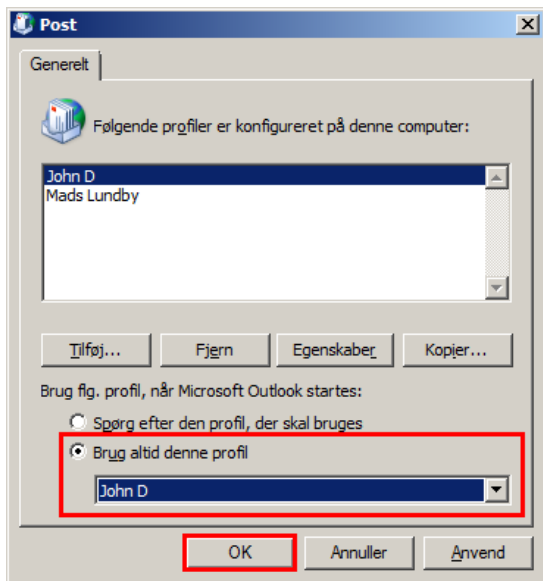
Post

Generelt

Følgende profiler er konfigureret på denne computer:

John D
Mads Lundby

Tilføj...
Fjern
Egenskaber
Kopier...

Brug flg. profil, når Microsoft Outlook startes:

Spørg efter den profil, der skal bruges

Brug altid denne profil

John D

OK
Annuller
Anvend